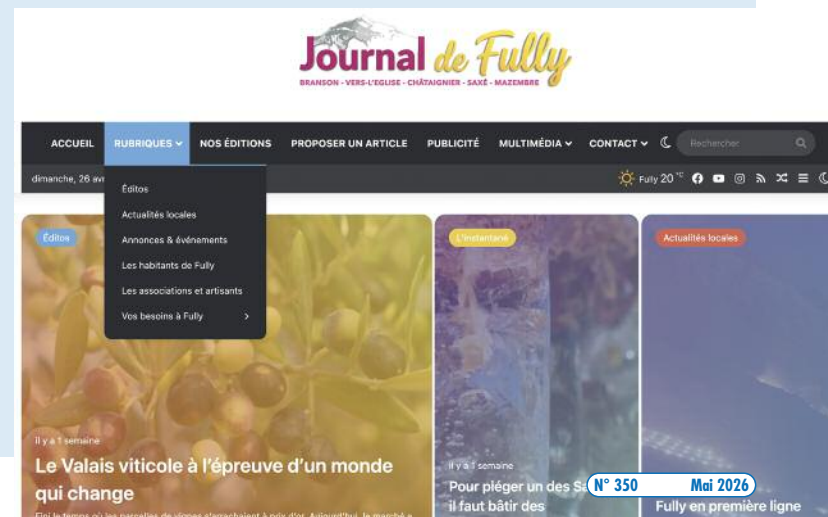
Journal de Fully
BRANSON - VERS-L'EGLISE - CHÂTAIGNIER - SAXÉ - MAZEMBRE

ACCUEIL RUBRIQUES NOS ÉDITIONS PROPOSER UN ARTICLE PUBLICITÉ MULTIMÉDIA CONTACT Rechercher

dimanche, 26 av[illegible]

Fully 20 °C

Éditos
Actualités locales
Annonces & événements
Les habitants de Fully
Les associations et artisants
Vos besoins à Fully

Éditos

L'instantané

Actualités locales

Il y a 1 semaine

Le Valais viticole à l'épreuve d'un monde qui change

Fini le temps où les parcelles de vignes s'arrachaient à prix d'or. Aujourd'hui, le marché a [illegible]

Il y a 1 semaine

Pour piéger un des Sa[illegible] il faut bâtir des

N° 350 Mai 2026

Fully en première ligne